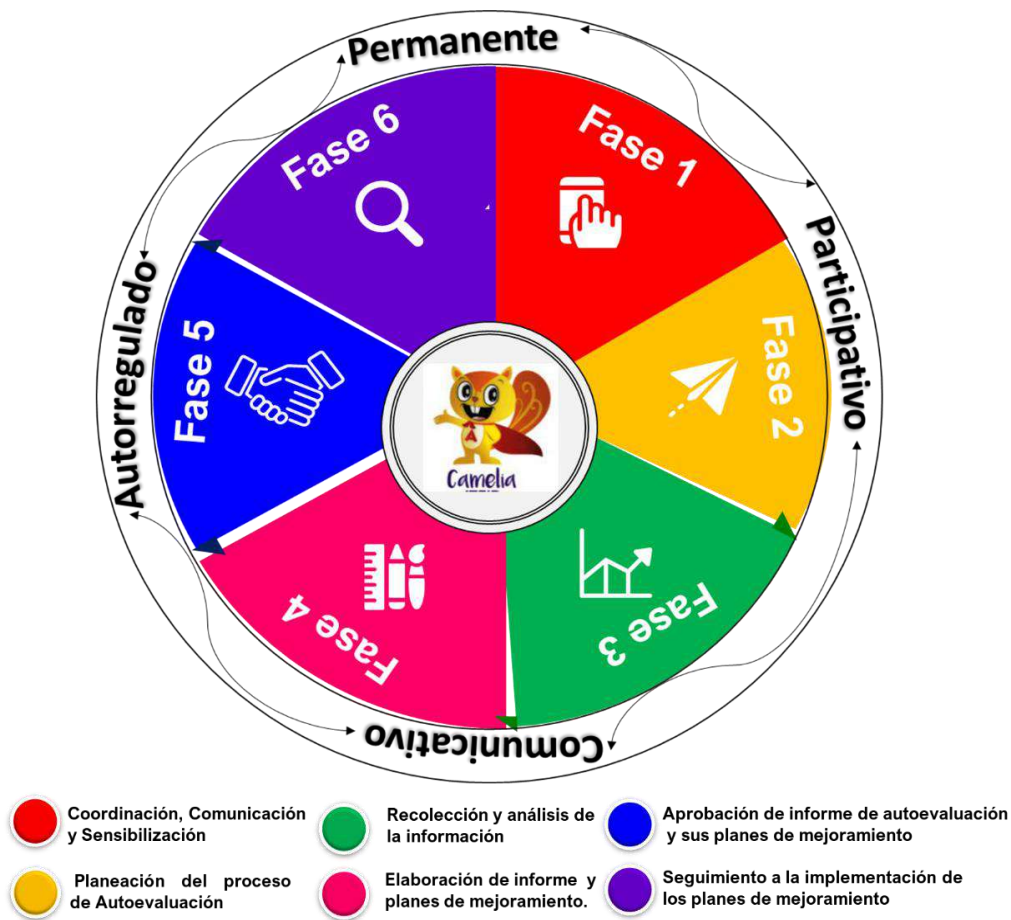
Permanente

Participativo

Comunicativo

Autorregulado

Fase 1

Fase 2

Fase 3

Fase 4

Fase 5

Fase 6

Camelia

Coordinación, Comunicación y Sensibilización

Recolección y análisis de la información

Aprobación de informe de autoevaluación y sus planes de mejoramiento

Planeación del proceso de Autoevaluación

Elaboración de informe y planes de mejoramiento.

Seguimiento a la implementación de los planes de mejoramiento